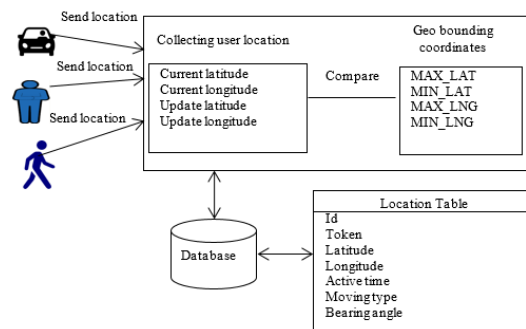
Send location

Send location

Send location

Collecting user location

Current latitude
Current longitude
Update latitude
Update longitude

Compare

Geo bounding coordinates

MAX_LAT
MIN_LAT
MAX_LNG
MIN_LNG

Database

Location Table

Id
Token
Latitude
Longitude
Active time
Moving type
Bearing angle